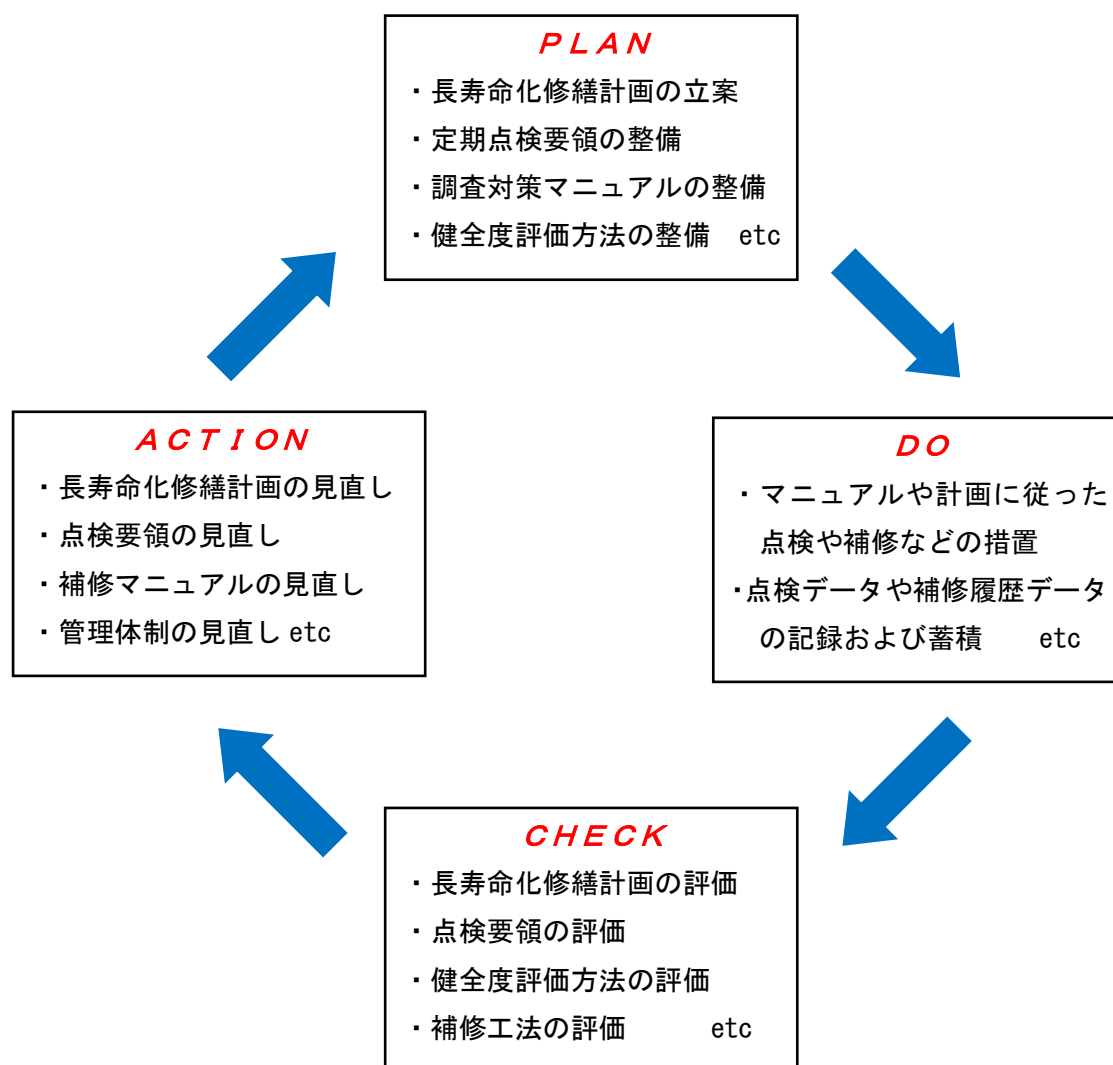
ＰＬＡＮ
・長寿命化修繕計画の立案
・定期点検要領の整備
・調査対策マニュアルの整備
・健全度評価方法の整備　etc

ＤＯ
・マニュアルや計画に従った点検や補修などの措置
・点検データや補修履歴データの記録および蓄積　etc

ＣＨＥＣＫ
・長寿命化修繕計画の評価
・点検要領の評価
・健全度評価方法の評価
・補修工法の評価　etc

ＡＣＴＩＯＮ
・長寿命化修繕計画の見直し
・点検要領の見直し
・補修マニュアルの見直し
・管理体制の見直し etc